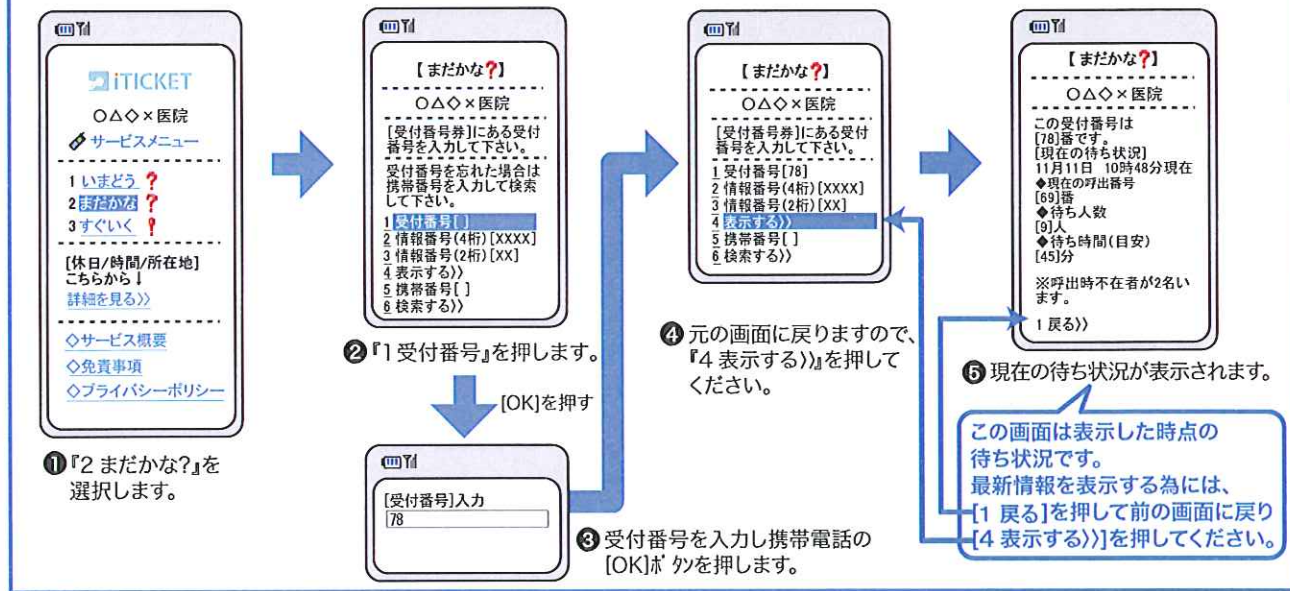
iTICKET
○△◇×医院
サービスメニュー
1 いまどう ?
2 まだかな ?
3 すぐいく !
[休日/時間/所在地]
こちらから↓
詳細を見る》
◇サービス概要
◇免責事項
◇プライバシーポリシー

❶『2 まだかな?』を選択します。

【まだかな?】
○△◇×医院
[受付番号券]にある受付番号を入力して下さい。
受付番号を忘れた場合は携帯番号を入力して検索して下さい。
1 受付番号[ ]
2 情報番号(4桁)[XXXX]
3 情報番号(2桁)[XX]
4 表示する》
5 携帯番号[ ]
6 検索する》

❷『1 受付番号』を押します。

[OK]を押す

[受付番号]入力
78

❸ 受付番号を入力し携帯電話の[OK]ボタンを押します。

【まだかな?】
○△◇×医院
[受付番号券]にある受付番号を入力して下さい。
1 受付番号[78]
2 情報番号(4桁)[XXXX]
3 情報番号(2桁)[XX]
4 表示する》
5 携帯番号[ ]
6 検索する》

❹ 元の画面に戻りますので、『4 表示する》』を押してください。

【まだかな?】
○△◇×医院
この受付番号は
[78]番です。
[現在の待ち状況]
11月11日 10時48分現在
◆現在の呼出番号
[69]番
◆待ち人数
[9]人
◆待ち時間(目安)
[45]分
※呼出時不在者が2名います。
1 戻る》

❺ 現在の待ち状況が表示されます。

この画面は表示した時点の待ち状況です。
最新情報を表示する為には、
[1 戻る]を押して前の画面に戻り
[4 表示する》]を押してください。